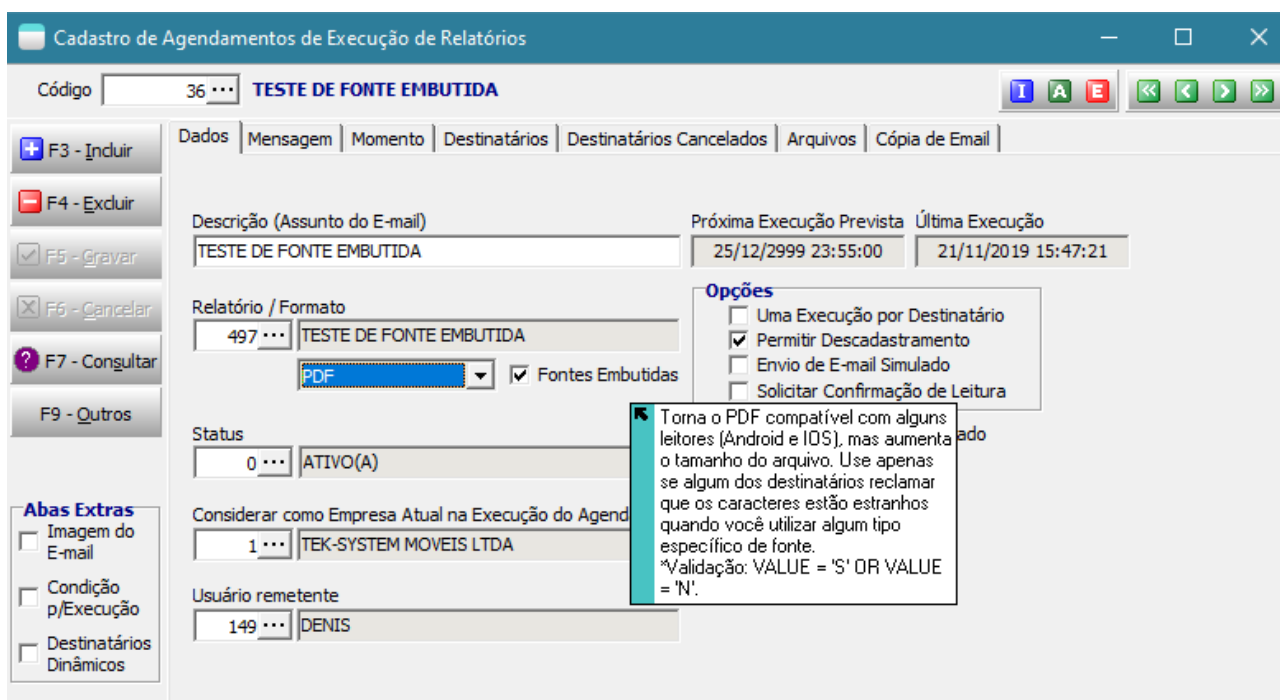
Cadastro de Agendamentos de Execução de Relatórios

Código 36 ··· TESTE DE FONTE EMBUTIDA

I A E

F3 - Incluir
F4 - Excluir
F5 - Gravar
F6 - Cancelar
F7 - Consultar
F9 - Outros

Dados | Mensagem | Momento | Destinatários | Destinatários Cancelados | Arquivos | Cópia de Email

Descrição (Assunto do E-mail)
TESTE DE FONTE EMBUTIDA

Próxima Execução Prevista
25/12/2999 23:55:00

Última Execução
21/11/2019 15:47:21

Relatório / Formato
497 ··· TESTE DE FONTE EMBUTIDA
PDF
Fontes Embutidas

Opções
Uma Execução por Destinatário
Permitir Descadastramento
Envio de E-mail Simulado
Solicitar Confirmação de Leitura
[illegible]ado

Torna o PDF compatível com alguns leitores (Android e IOS), mas aumenta o tamanho do arquivo. Use apenas se algum dos destinatários reclamar que os caracteres estão estranhos quando você utilizar algum tipo específico de fonte.
*Validação: VALUE = 'S' OR VALUE = 'N'.

Status
0 ··· ATIVO(A)

Considerar como Empresa Atual na Execução do Agend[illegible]
1 ··· TEK-SYSTEM MOVEIS LTDA

Usuário remetente
149 ··· DENIS

Abas Extras
Imagem do E-mail
Condição p/Execução
Destinatários Dinâmicos